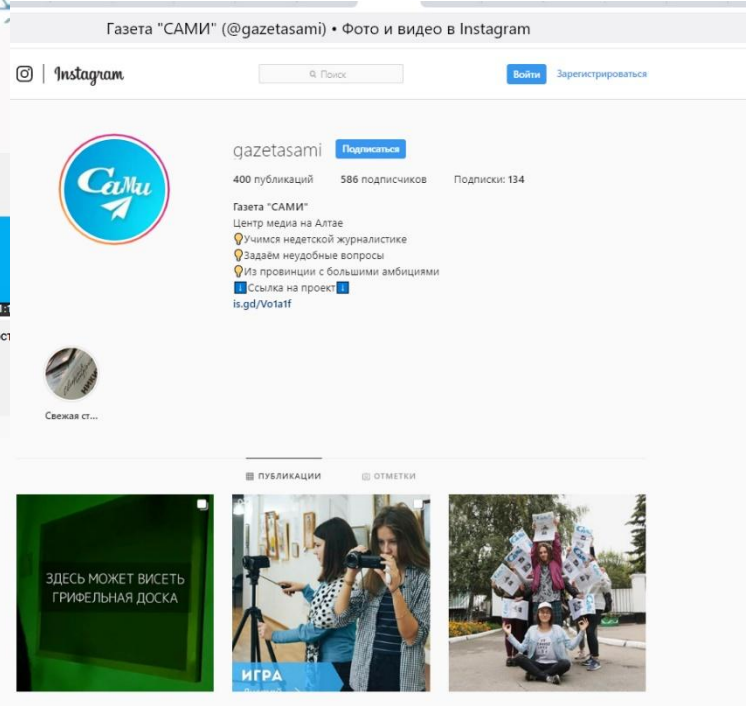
Газета "САМИ" (@gazetasami) • Фото и видео в Instagram

Instagram

Поиск

Войти Зарегистрироваться

СаМи

gazetasami Подписаться

400 публикаций 586 подписчиков Подписки: 134

Газета "САМИ"
Центр медиа на Алтае
💡Учимся недетской журналистике
💡Задаём неудобные вопросы
💡Из провинции с большими амбициями
ℹ️Ссылка на проект ℹ️
is.gd/Vo1a1f

Свежая ст...

ПУБЛИКАЦИИ ОТМЕТКИ

ЗДЕСЬ МОЖЕТ ВИСЕТЬ ГРИФЕЛЬНАЯ ДОСКА

ИГРА